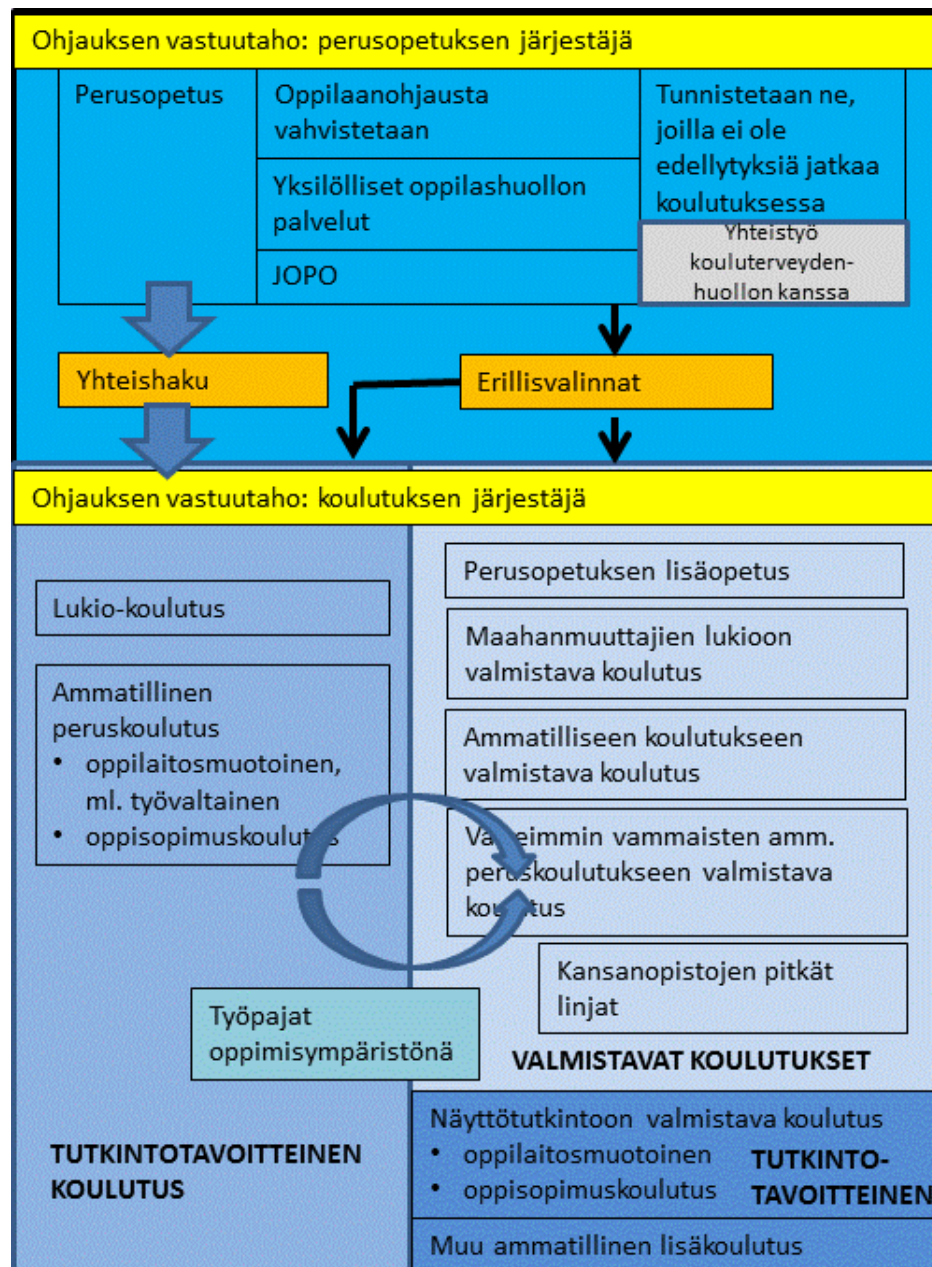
Ohjauksen vastuutaho: perusopetuksen järjestäjä

Perusopetus

Oppilaanohjausta vahvistetaan

Yksilölliset oppilashuollon palvelut

JOPO

Tunnistetaan ne, joilla ei ole edellytyksiä jatkaa koulutuksessa

Yhteistyö kouluterveydenhuollon kanssa

Yhteishaku

Erillisvalinnat

Ohjauksen vastuutaho: koulutuksen järjestäjä

Lukio-koulutus

Ammatillinen peruskoulutus
• oppilaitosmuotoinen, ml. työvaltainen
• oppisopimuskoulutus

Perusopetuksen lisäopetus

Maahanmuuttajien lukioon valmistava koulutus

Ammatilliseen koulutukseen valmistava koulutus

Vaikeimmin vammaisten amm. peruskoulutukseen valmistava koulutus

Kansanopistojen pitkät linjat

Työpajat oppimisympäristönä

VALMISTAVAT KOULUTUKSET

TUTKINTOTAVOITTEINEN KOULUTUS

Näyttötutkintoon valmistava koulutus
• oppilaitosmuotoinen
• oppisopimuskoulutus

TUTKINTO-TAVOITTEINEN

Muu ammatillinen lisäkoulutus